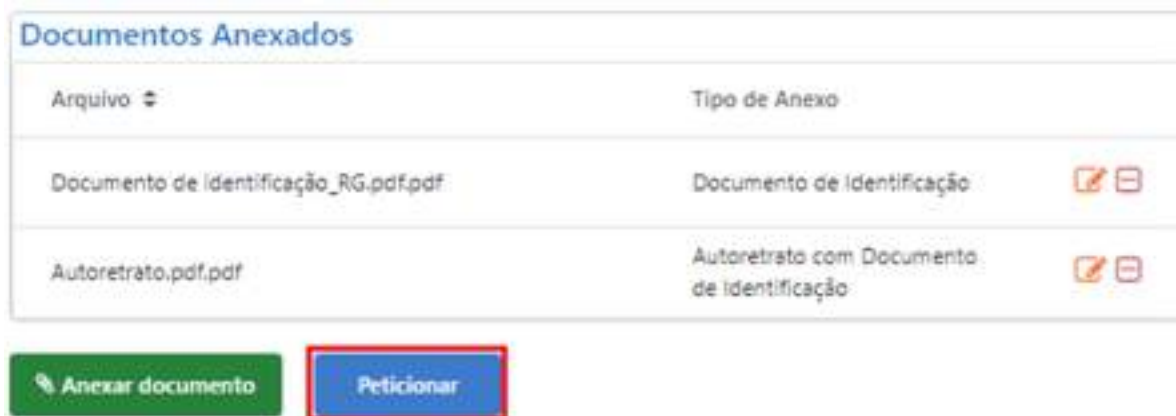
Documentos Anexados

| Arquivo ⇕ | Tipo de Anexo | |
|---|---|---|
| Documento de Identificação_RG.pdf.pdf | Documento de Identificação | |
| Autoretrato.pdf.pdf | Autoretrato com Documento de Identificação | |

Anexar documento

Peticionar